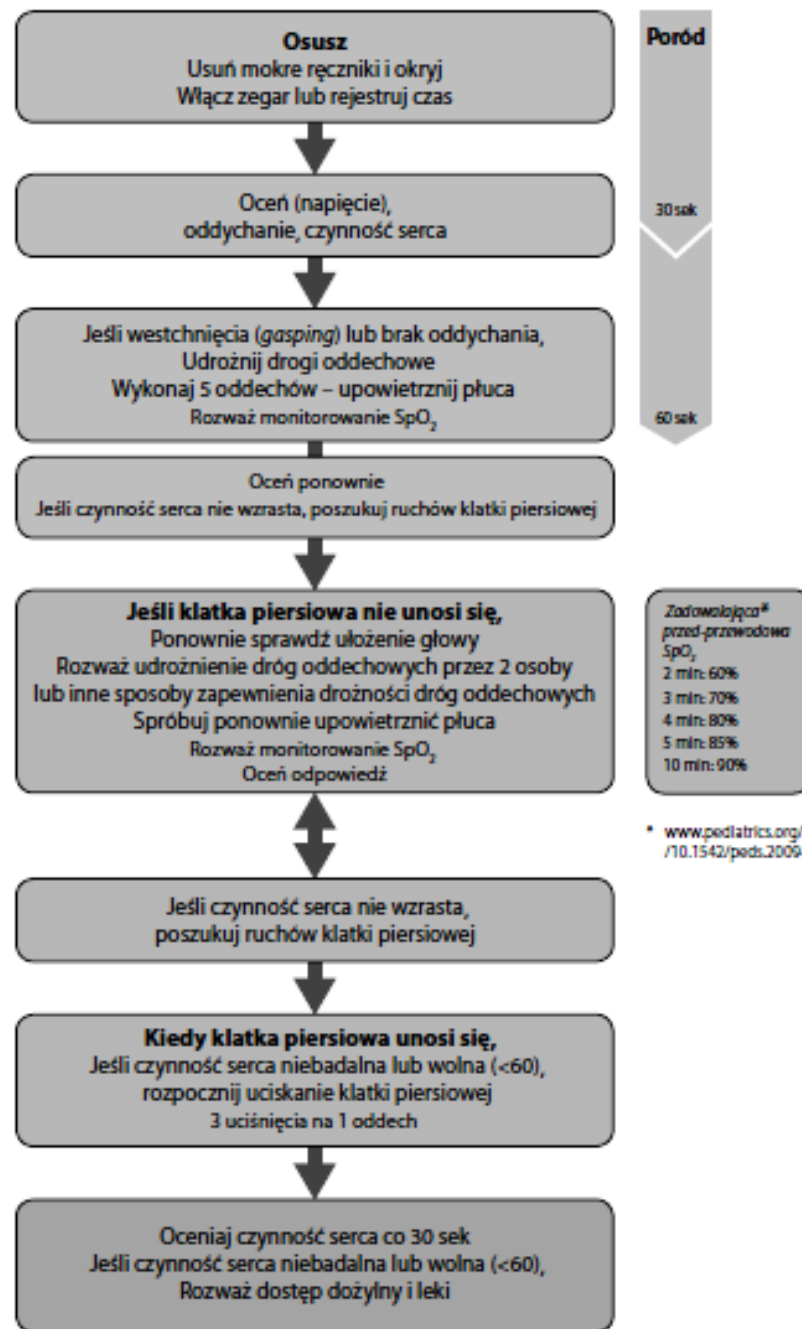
**Osusz**
Usuń mokre ręczniki i okryj
Włącz zegar lub rejestruj czas

Poród

Oceń (napięcie), oddychanie, czynność serca

30 sek

Jeśli westchnięcia (*gasping*) lub brak oddychania, Udrożnij drogi oddechowe
Wykonaj 5 oddechów – upowietrznij płuca
Rozważ monitorowanie $SpO_2$

60 sek

Oceń ponownie
Jeśli czynność serca nie wzrasta, poszukuj ruchów klatki piersiowej

**Jeśli klatka piersiowa nie unosi się,**
Ponownie sprawdź ułożenie głowy
Rozważ udrożnienie dróg oddechowych przez 2 osoby lub inne sposoby zapewnienia drożności dróg oddechowych
Spróbuj ponownie upowietrznić płuca
Rozważ monitorowanie $SpO_2$
Oceń odpowiedź

*Zadowalająca\* przed-przewodowa $SpO_2$*
2 min: 60%
3 min: 70%
4 min: 80%
5 min: 85%
10 min: 90%

\* www.pediatrics.org/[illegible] /10.1542/peds.2009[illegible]

Jeśli czynność serca nie wzrasta, poszukuj ruchów klatki piersiowej

**Kiedy klatka piersiowa unosi się,**
Jeśli czynność serca niebadalna lub wolna (<60), rozpocznij uciskanie klatki piersiowej
3 uciśnięcia na 1 oddech

Oceniaj czynność serca co 30 sek
Jeśli czynność serca niebadalna lub wolna (<60), Rozważ dostęp dożylny i leki